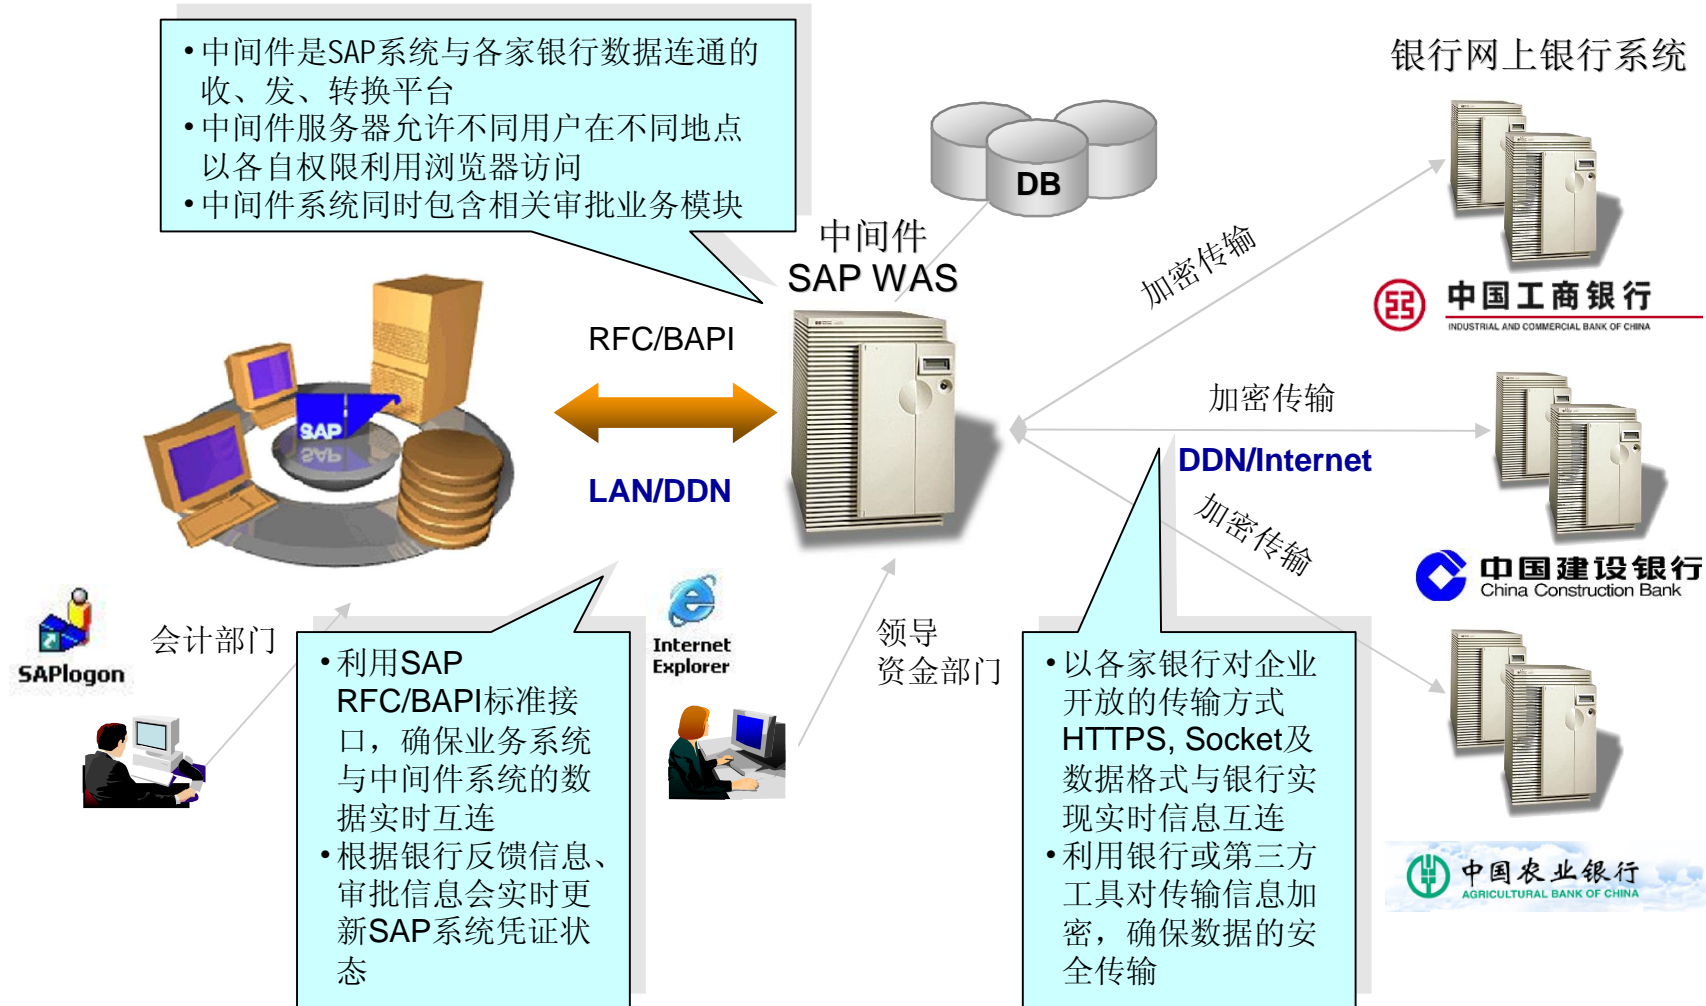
• 中间件是SAP系统与各家银行数据连通的收、发、转换平台
• 中间件服务器允许不同用户在不同地点以各自权限利用浏览器访问
• 中间件系统同时包含相关审批业务模块

银行网上银行系统

DB

中间件
SAP WAS

加密传输

中国工商银行
INDUSTRIAL AND COMMERCIAL BANK OF CHINA

RFC/BAPI

SAP

LAN/DDN

加密传输

DDN/Internet

加密传输

中国建设银行
China Construction Bank

SAPlogon

会计部门

Internet Explorer

领导
资金部门

• 利用SAP RFC/BAPI标准接口，确保业务系统与中间件系统的数据实时互连
• 根据银行反馈信息、审批信息会实时更新SAP系统凭证状态

• 以各家银行对企业开放的传输方式HTTPS, Socket及数据格式与银行实现实时信息互连
• 利用银行或第三方工具对传输信息加密，确保数据的安全传输

中国农业银行
AGRICULTURAL BANK OF CHINA